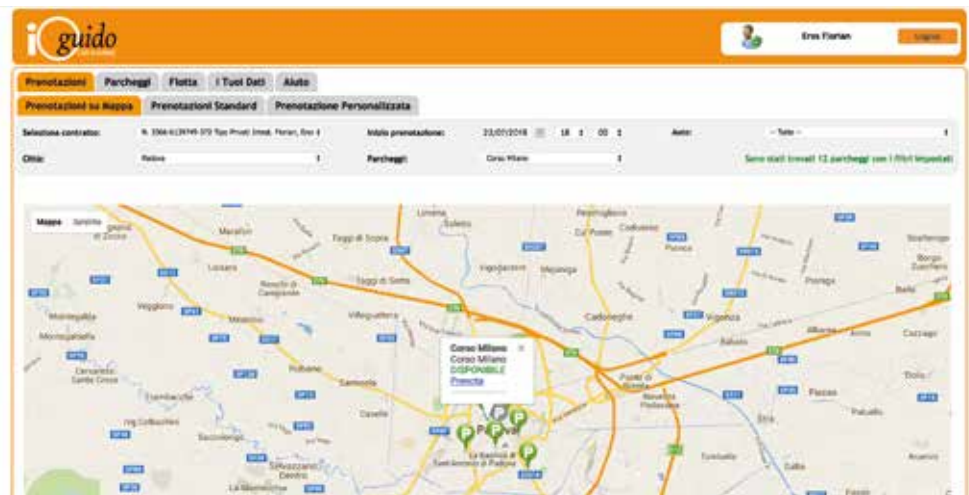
i guido

Eros Florian
Logout

Prenotazioni | Parcheggi | Flotta | I Tuoi Dati | Aiuto

Prenotazioni su Mappa | Prenotazioni Standard | Prenotazione Personalizzata

Seleziona contratto: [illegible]
Inizio prenotazione: 23/07/2018 18 00
Auto: -- Tutte --
Città: Padova
Parcheggi: Corso Milano
Sono stati trovati 12 parcheggi con i filtri impostati

Mappa | Satellite

Corso Milano
Corso Milano
DISPONIBILE
Prenota

Limena
Taggì di Sopra
Taggì di Sotto
Mestrino
Rubano
Villaguattera
Sarmeola
Caselle
Cadoneghe
Vigonza
Vigodarzere
Saletto
Peraga
Busa
Vigonovo
Pionca
Perarolo
Noventa Padovana
Ponte di Brenta
Selvazzano Dentro
Caselle
Montegalda
Montegaldella
Veggiano
Lissaro
Mossano
Saccolongo
Cervarese Santa Croce
Tencarola
Cadoneghe
Pelosa
Camponogara
Padova
La Basilica di Sant'Antonio di Padova
Stra
Fiesso
Paluello
Borgo Zuccherio
Dolo
Sambruson
Mejaniga
Codiverno
Cadoneghe
Sarmeola
Rovolon
Trambacche
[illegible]